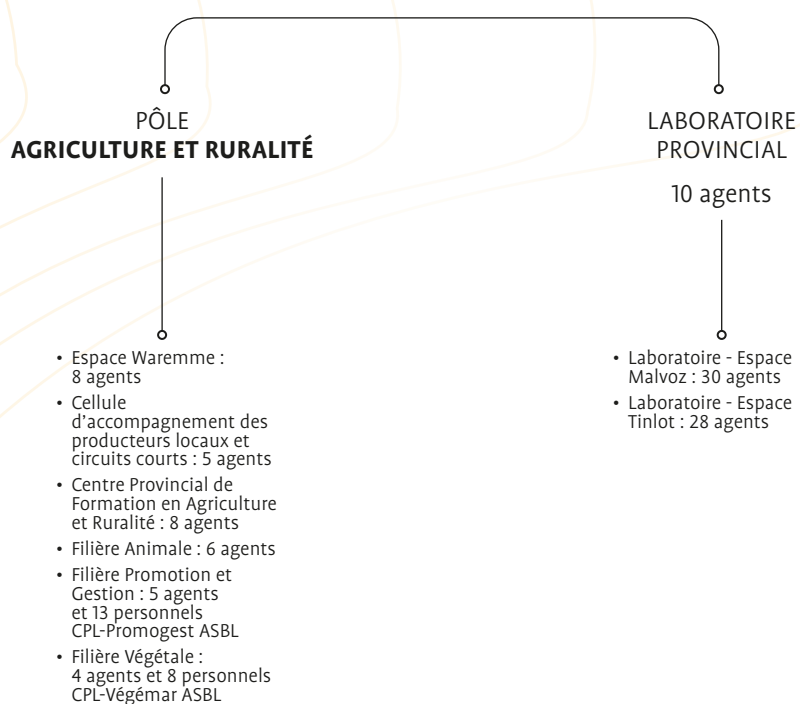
PÔLE
**AGRICULTURE ET RURALITÉ**

- Espace Waremme : 8 agents
- Cellule d'accompagnement des producteurs locaux et circuits courts : 5 agents
- Centre Provincial de Formation en Agriculture et Ruralité : 8 agents
- Filière Animale : 6 agents
- Filière Promotion et Gestion : 5 agents et 13 personnels CPL-Promogest ASBL
- Filière Végétale : 4 agents et 8 personnels CPL-Végémar ASBL

LABORATOIRE PROVINCIAL

10 agents

- Laboratoire - Espace Malvoz : 30 agents
- Laboratoire - Espace Tinlot : 28 agents